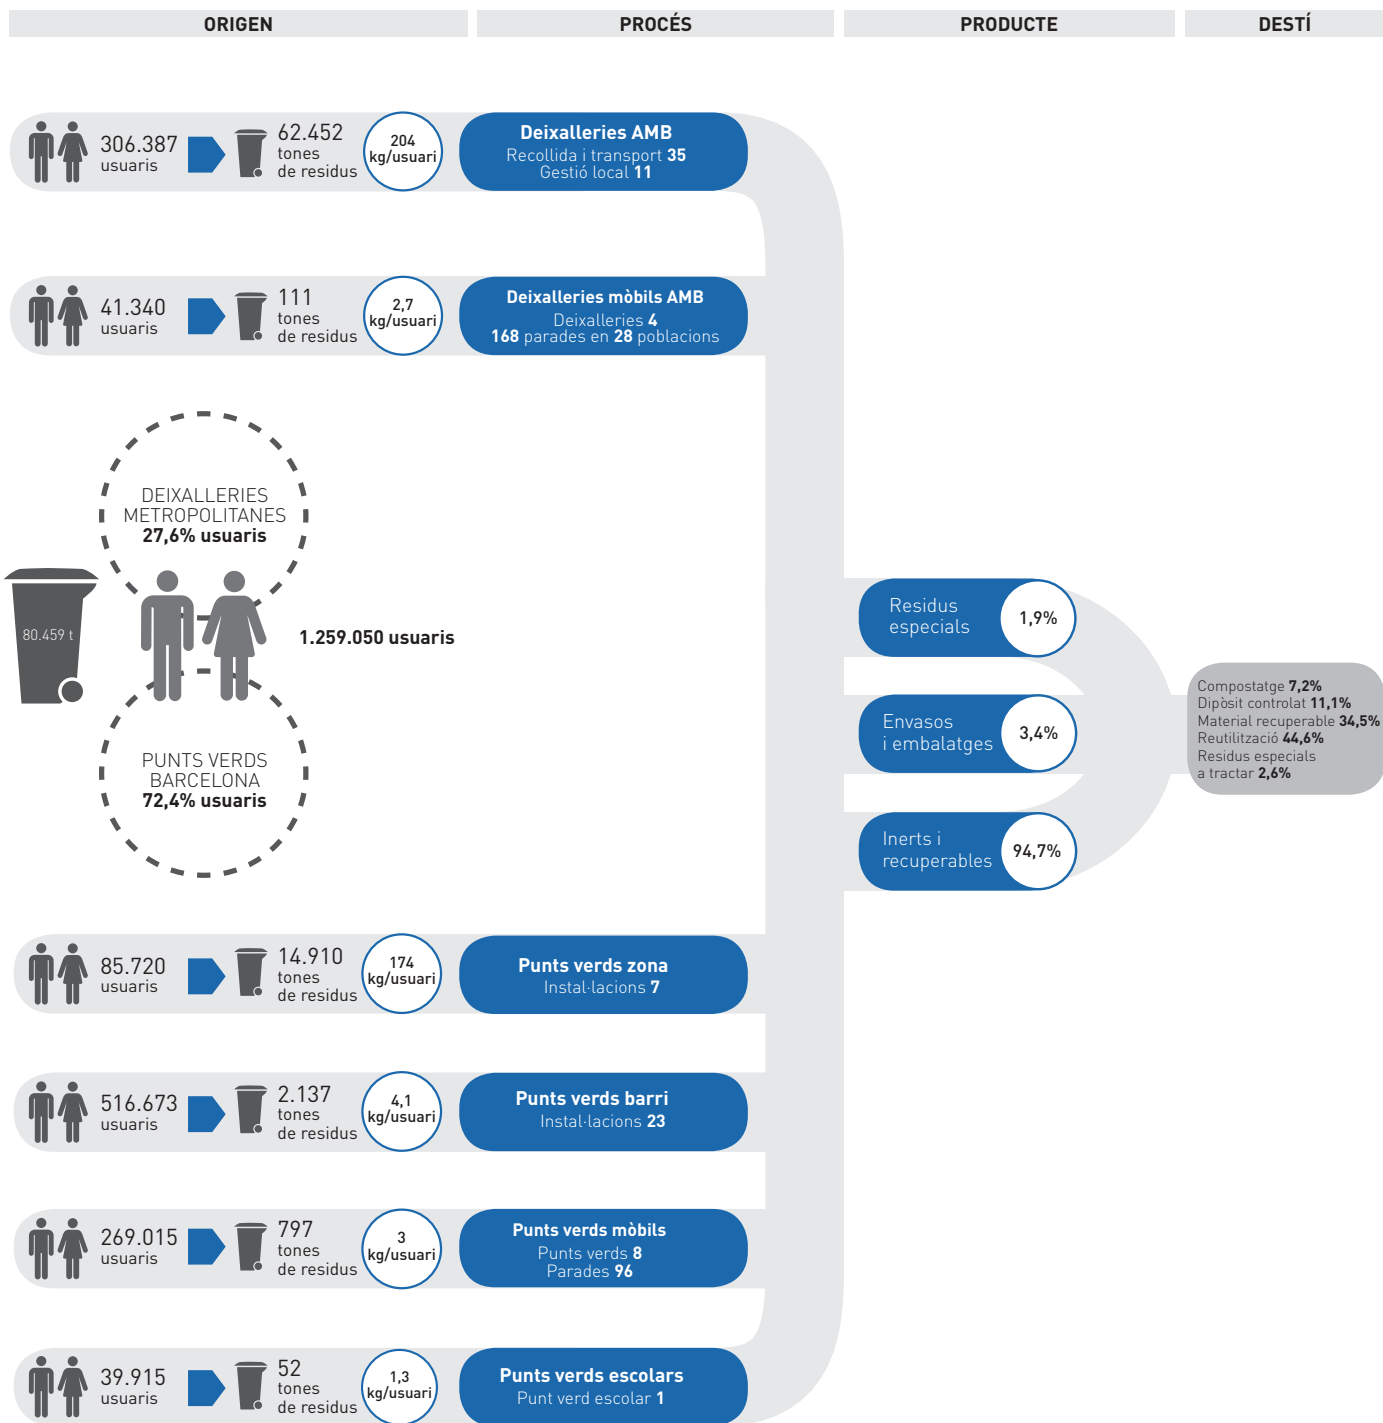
ORIGEN

PROCÉS

PRODUCTE

DESTÍ

306.387 usuaris

62.452 tones de residus

204 kg/usuari

**Deixalleries AMB**
Recollida i transport **35**
Gestió local **11**

41.340 usuaris

111 tones de residus

2,7 kg/usuari

**Deixalleries mòbils AMB**
Deixalleries **4**
**168** parades en **28** poblacions

DEIXALLERIES METROPOLITANES **27,6% usuaris**

80.459 t

**1.259.050 usuaris**

PUNTS VERDS BARCELONA **72,4% usuaris**

Residus especials 1,9%

Envasos i embalatges 3,4%

Inerts i recuperables 94,7%

Compostatge **7,2%**
Dipòsit controlat **11,1%**
Material recuperable **34,5%**
Reutilització **44,6%**
Residus especials a tractar **2,6%**

85.720 usuaris

14.910 tones de residus

174 kg/usuari

**Punts verds zona**
Instal·lacions **7**

516.673 usuaris

2.137 tones de residus

4,1 kg/usuari

**Punts verds barri**
Instal·lacions **23**

269.015 usuaris

797 tones de residus

3 kg/usuari

**Punts verds mòbils**
Punts verds **8**
Parades **96**

39.915 usuaris

52 tones de residus

1,3 kg/usuari

**Punts verds escolars**
Punt verd escolar **1**